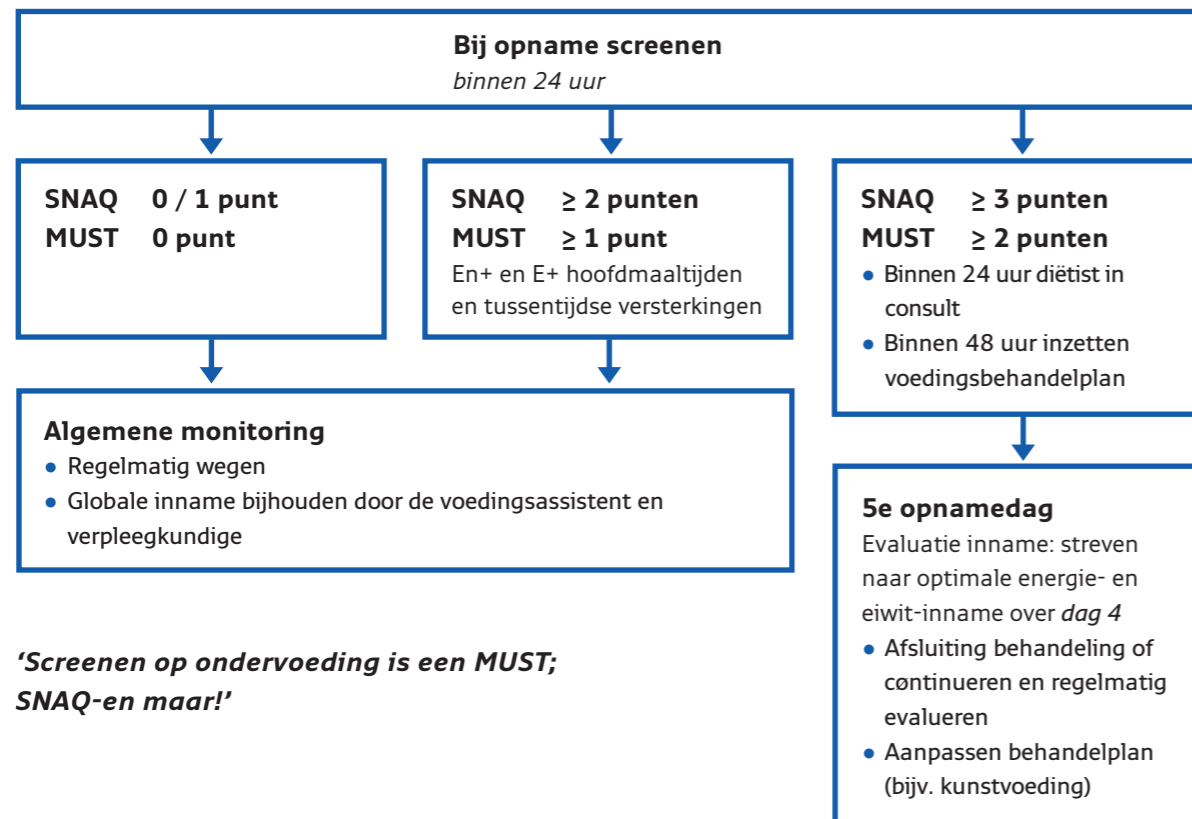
**Bij opname screenen**
*binnen 24 uur*

**SNAQ 0 / 1 punt**
**MUST 0 punt**

**SNAQ ≥ 2 punten**
**MUST ≥ 1 punt**
En+ en E+ hoofdmaaltijden en tussentijdse versterkingen

**SNAQ ≥ 3 punten**
**MUST ≥ 2 punten**
- Binnen 24 uur diëtist in consult
- Binnen 48 uur inzetten voedingsbehandelplan

**Algemene monitoring**
- Regelmatig wegen
- Globale inname bijhouden door de voedingsassistent en verpleegkundige

**5e opnamedag**
Evaluatie inname: streven naar optimale energie- en eiwit-inname over *dag 4*
- Afsluiting behandeling of cøntinueren en regelmatig evalueren
- Aanpassen behandelplan (bijv. kunstvoeding)

***'Screenen op ondervoeding is een MUST; SNAQ-en maar!'***